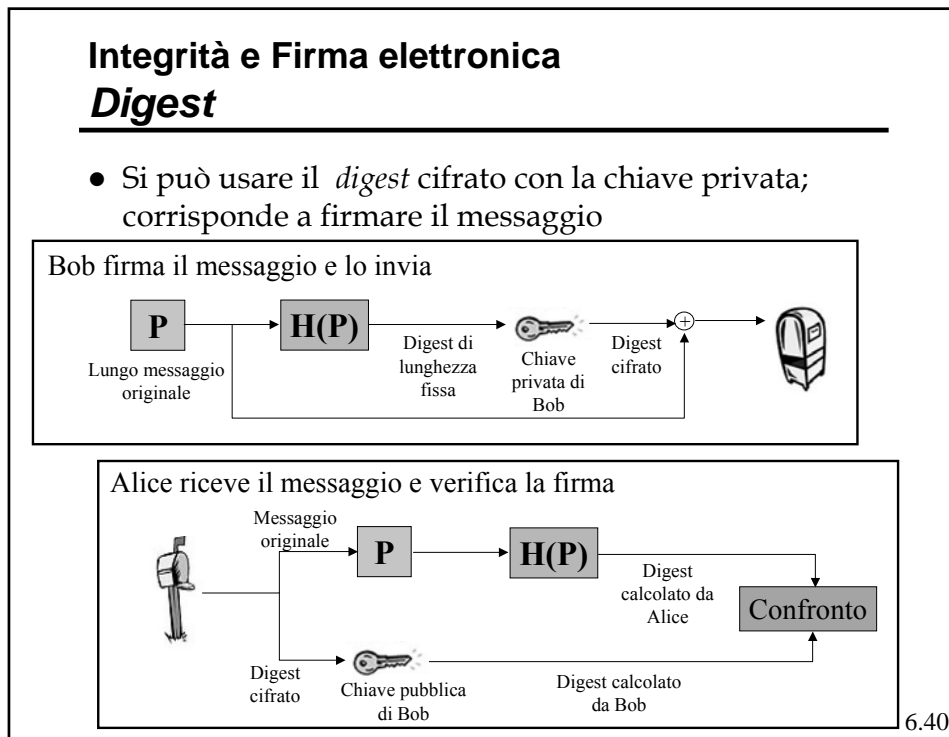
Integrità e Firma elettronica
*Digest*

● Si può usare il *digest* cifrato con la chiave privata; corrisponde a firmare il messaggio

Bob firma il messaggio e lo invia

P

Lungo messaggio originale

H(P)

Digest di lunghezza fissa

Chiave privata di Bob

Digest cifrato

$\oplus$

Alice riceve il messaggio e verifica la firma

Messaggio originale

P

H(P)

Digest calcolato da Alice

Confronto

Digest cifrato

Chiave pubblica di Bob

Digest calcolato da Bob

6.40